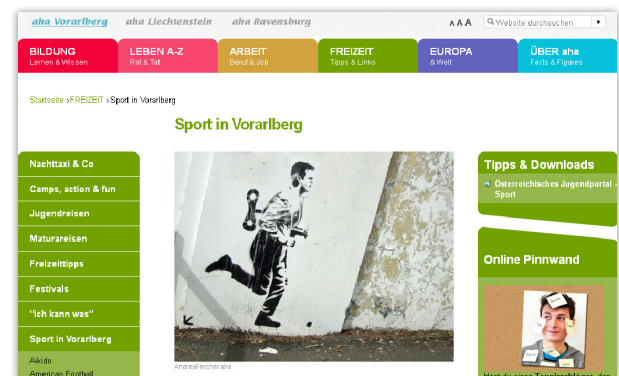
aha Vorarlberg aha Liechtenstein aha Ravensburg

A A A Website durchsuchen

BILDUNG
Lernen & Wissen

LEBEN A-Z
Rat & Tat

ARBEIT
Beruf & Job

FREIZEIT
Tipps & Links

EUROPA
& Welt

ÜBER aha
Facts & Figures

Startseite › FREIZEIT › Sport in Vorarlberg

Sport in Vorarlberg

Nachttaxi & Co

Camps, action & fun

Jugendreisen

Maturareisen

Freizeittipps

Festivals

"ich kann was"

Sport in Vorarlberg

Aikido

American Football

AndreaFercher.aha

Tipps & Downloads

Österreichisches Jugendportal - Sport

Online Pinnwand

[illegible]